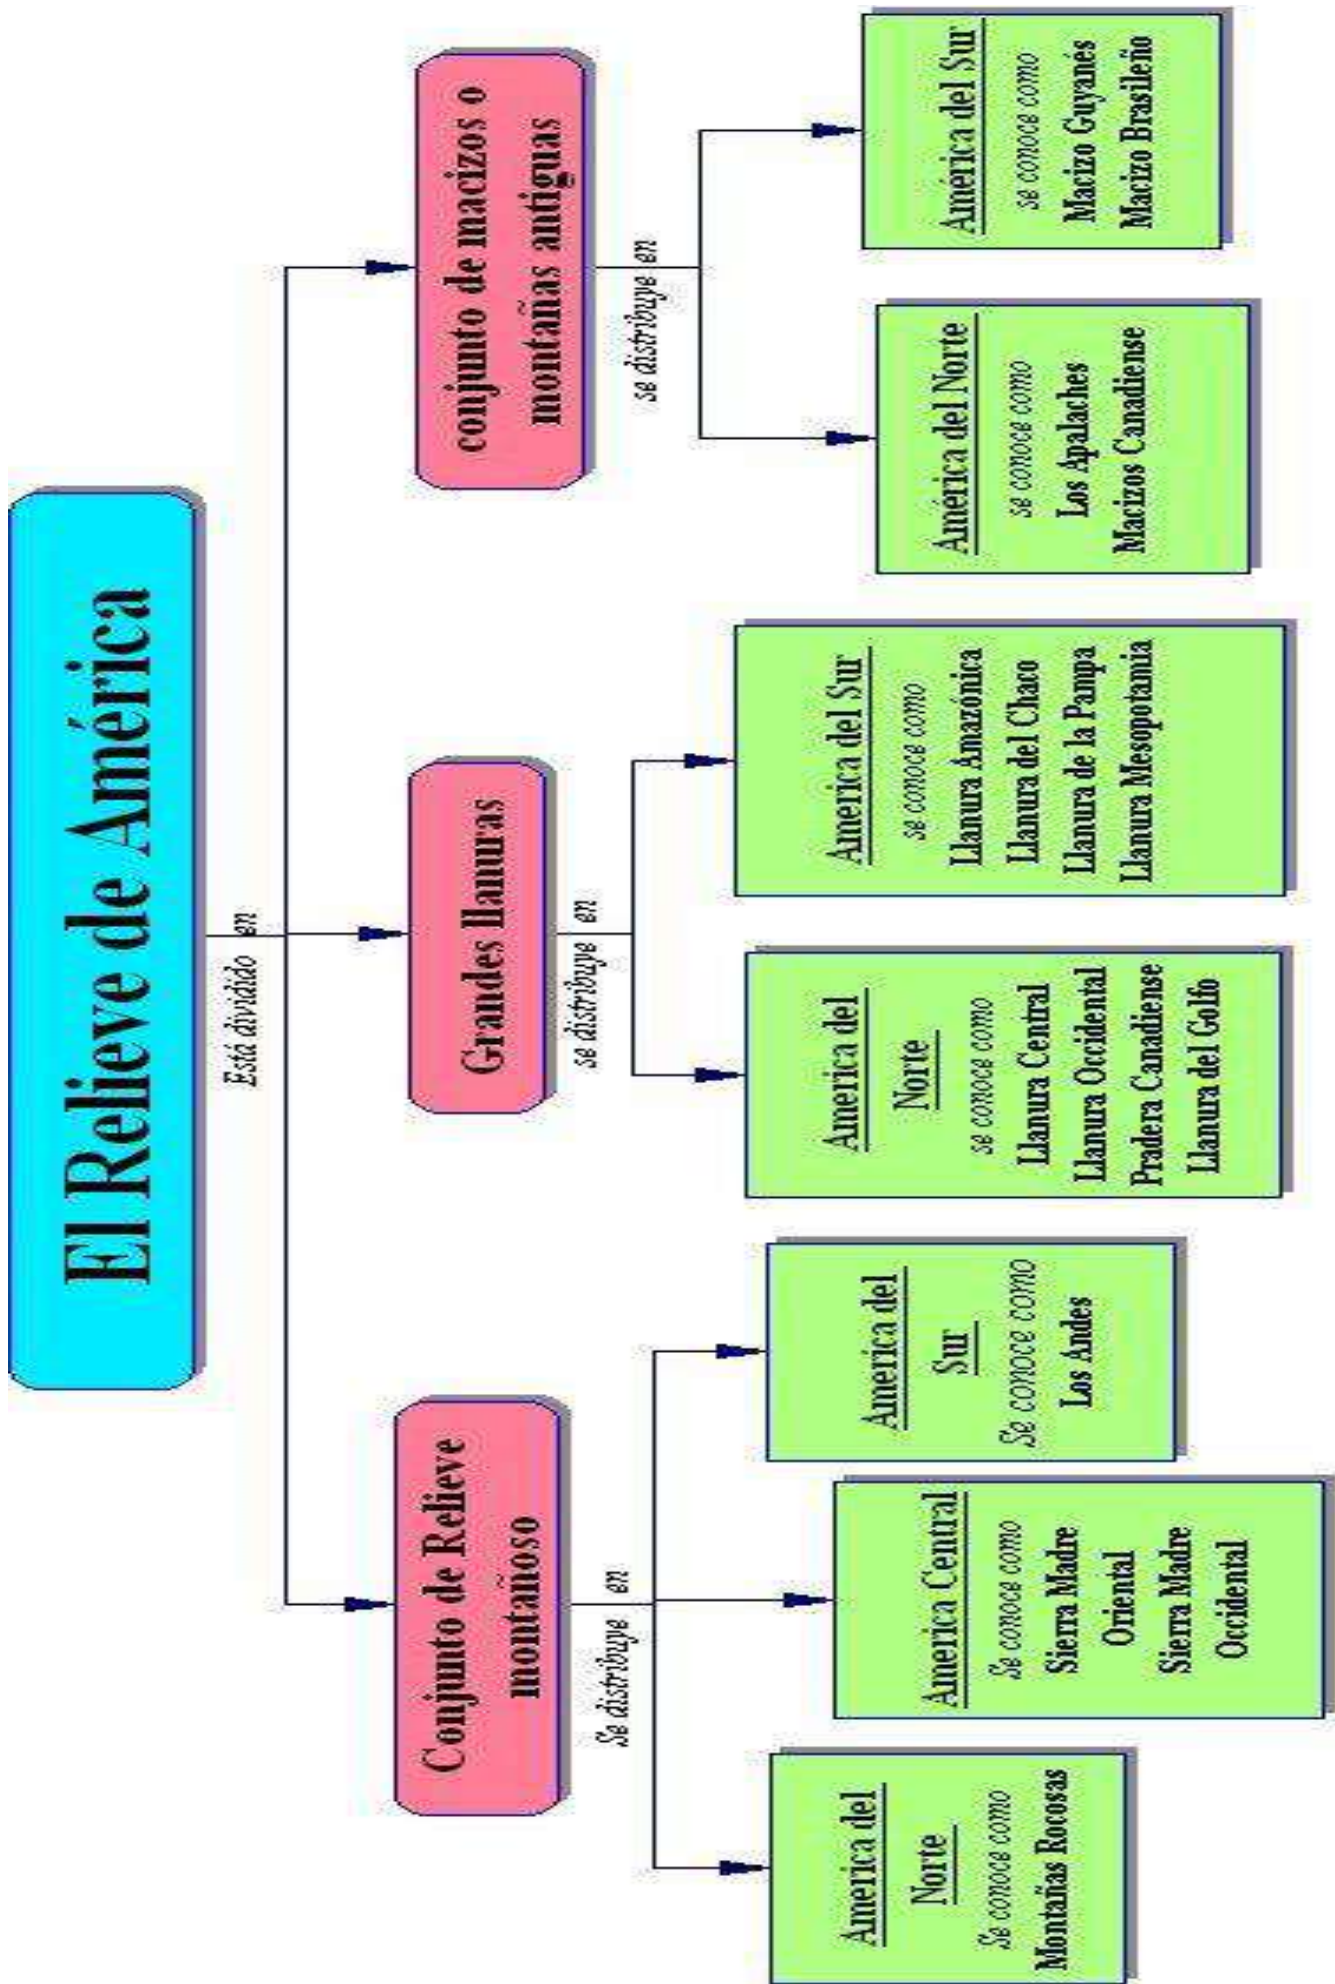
El Relieve de América

Está dividido en

Conjunto de Relieve montañoso

Se distribuye en

America del Norte
Se conoce como
Montañas Rocosas

America Central
Se conoce como
Sierra Madre Oriental
Sierra Madre Occidental

America del Sur
Se conoce como
Los Andes

Grandes llanuras

se distribuye en

America del Norte
se conoce como
Llanura Central
Llanura Occidental
Pradera Canadiense
Llanura del Golfo

America del Sur
se conoce como
Llanura Amazónica
Llanura del Chaco
Llanura de la Pampa
Llanura Mesopotania

conjunto de macizos o montañas antiguas

se distribuye en

América del Norte
se conoce como
Los Apalaches
Macizos Canadiense

América del Sur
se conoce como
Macizo Guyanés
Macizo Brasileño